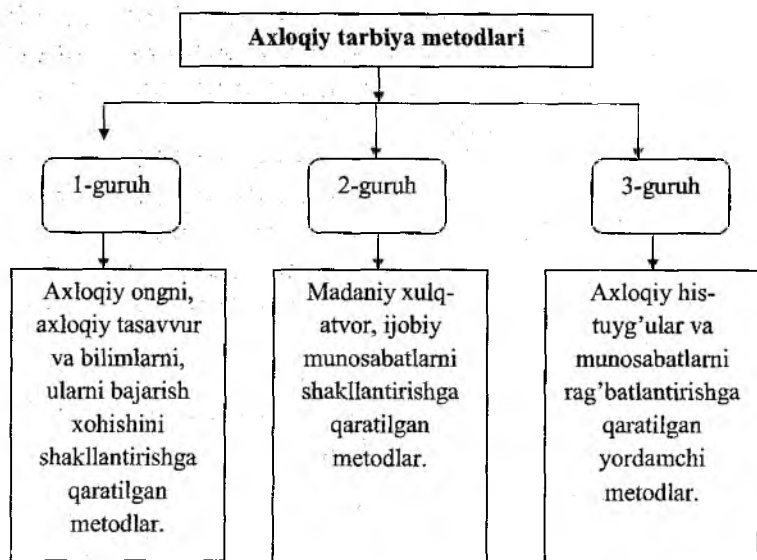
Axloqiy tarbiya metodlari

1-guruh

2-guruh

3-guruh

Axloqiy ongni, axloqiy tasavvur va bilimlarni, ularni bajarish xohishini shakllantirishga qaratilgan metodlar.

Madaniy xulq-atvor, ijobiy munosabatlarni shakllantirishga qaratilgan metodlar.

Axloqiy his-tuyg'ular va munosabatlarni rag'batlantirishga qaratilgan yordamchi metodlar.